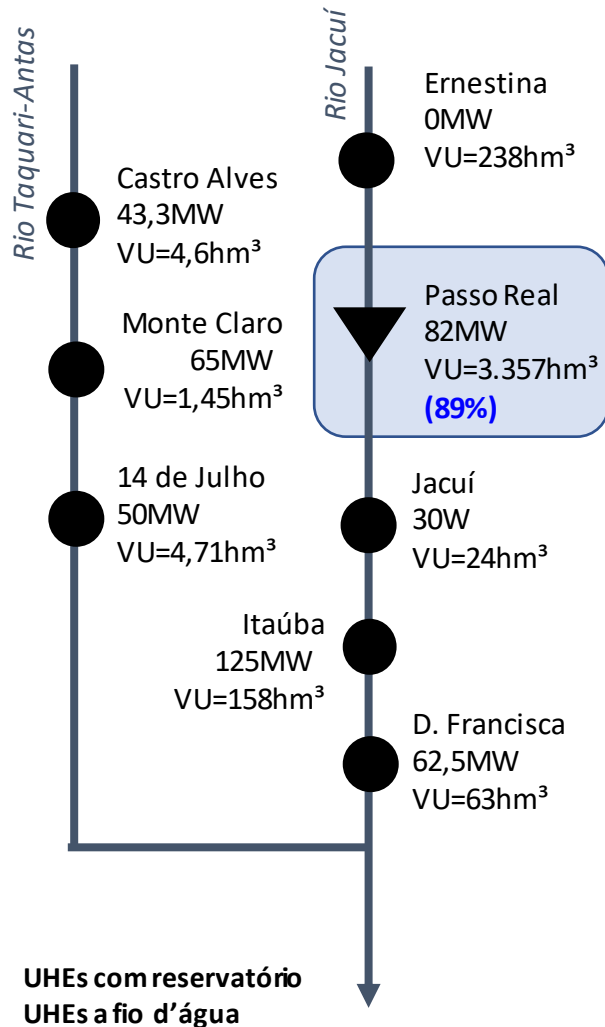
Rio Taquari-Antas

Rio Jacuí

Ernestina
0MW
VU=238hm³

Castro Alves
43,3MW
VU=4,6hm³

Passo Real
82MW
VU=3.357hm³
(89%)

Monte Claro
65MW
VU=1,45hm³

14 de Julho
50MW
VU=4,71hm³

Jacuí
30W
VU=24hm³

Itaúba
125MW
VU=158hm³

D. Francisca
62,5MW
VU=63hm³

UHEs com reservatório
UHEs a fio d'água